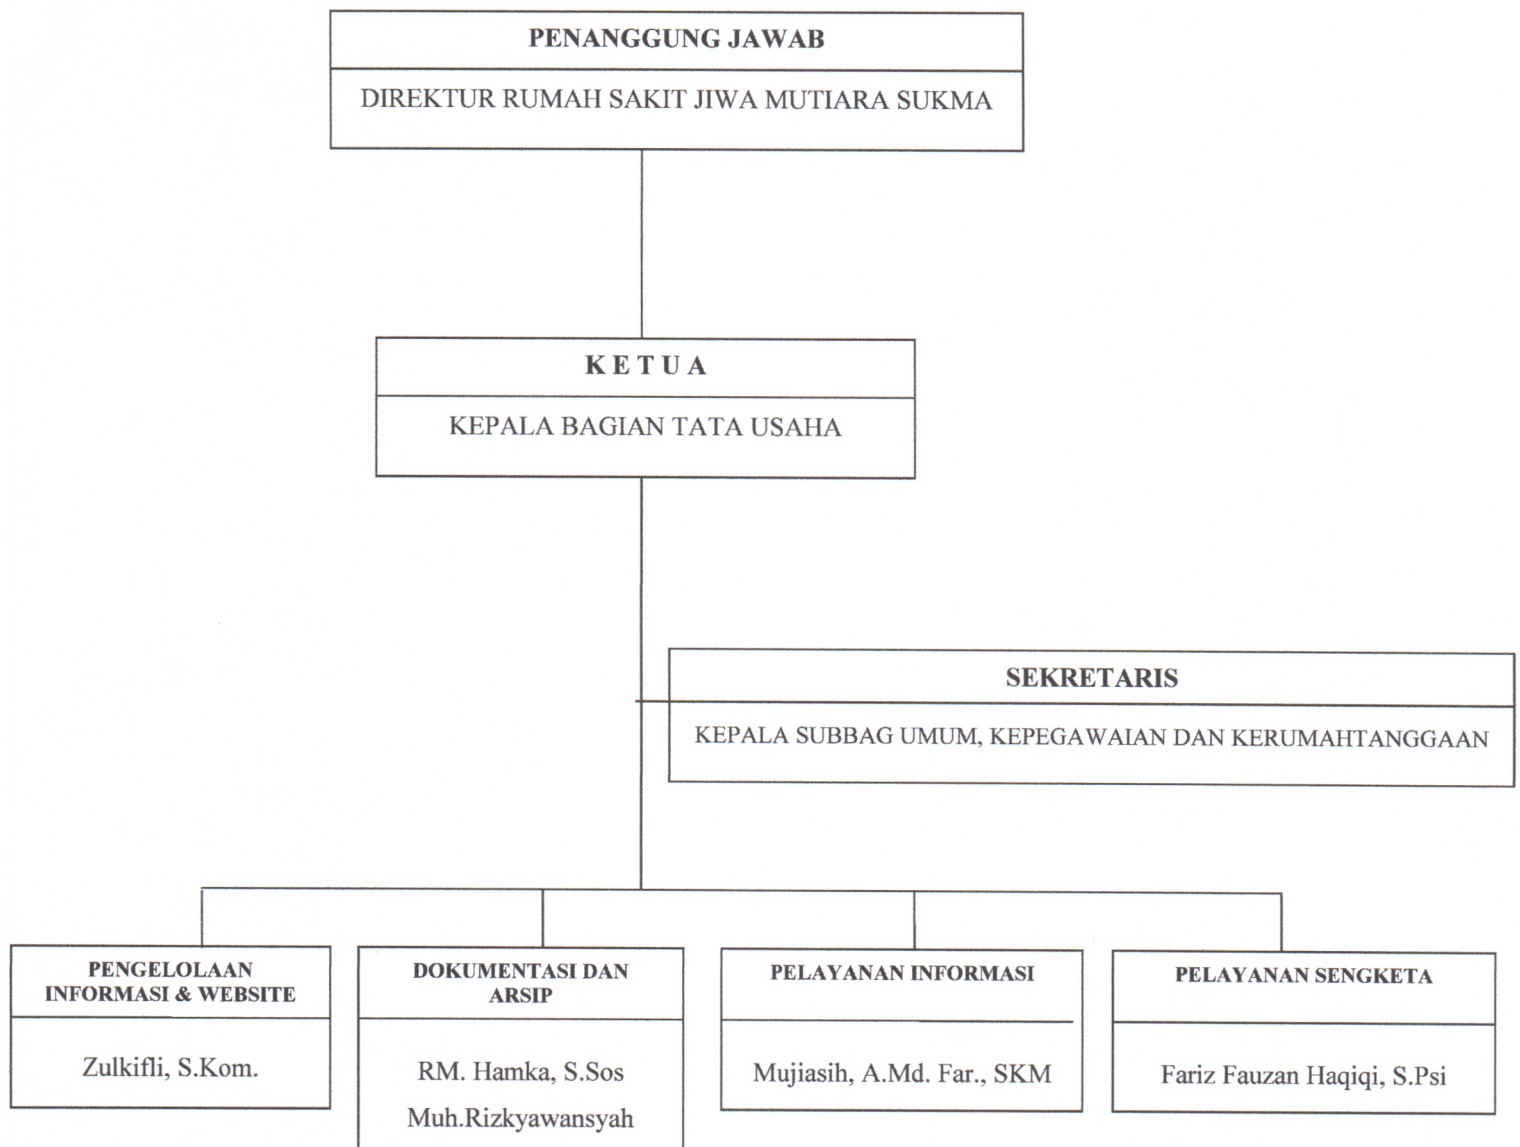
PENANGGUNG JAWAB

DIREKTUR RUMAH SAKIT JIWA MUTIARA SUKMA

K E T U A

KEPALA BAGIAN TATA USAHA

SEKRETARIS

KEPALA SUBBAG UMUM, KEPEGAWAIAN DAN KERUMAHTANGGAAN

PENGELOLAAN INFORMASI & WEBSITE

Zulkifli, S.Kom.

DOKUMENTASI DAN ARSIP

RM. Hamka, S.Sos

Muh.Rizkyawansyah

PELAYANAN INFORMASI

Mujiasih, A.Md. Far., SKM

PELAYANAN SENGKETA

Fariz Fauzan Haqiqi, S.Psi